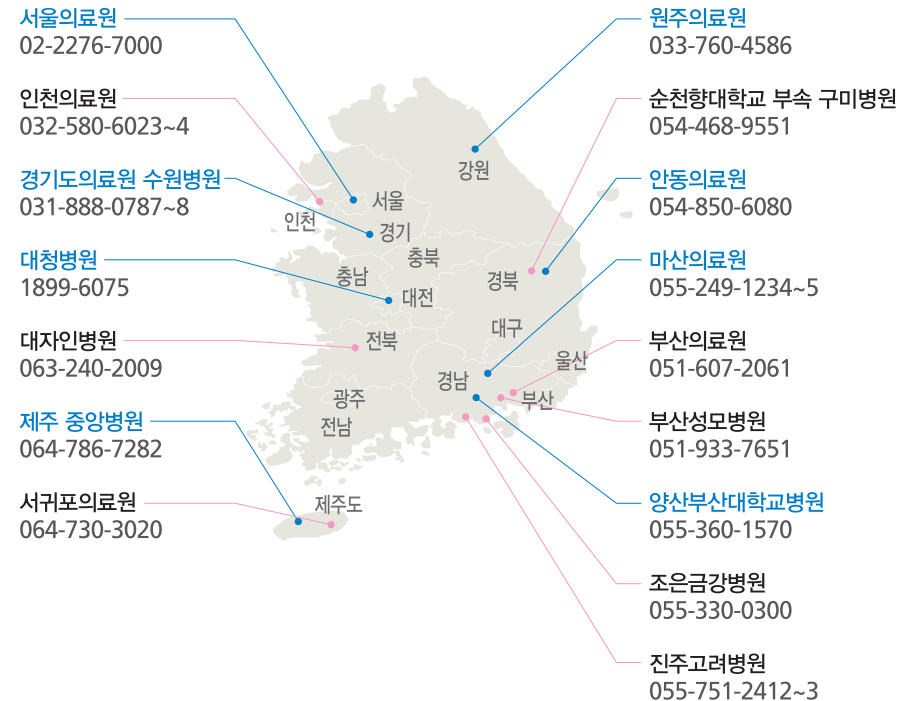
서울의료원
02-2276-7000

인천의료원
032-580-6023~4

경기도의료원 수원병원
031-888-0787~8

대청병원
1899-6075

대자인병원
063-240-2009

제주 중앙병원
064-786-7282

서귀포의료원
064-730-3020

원주의료원
033-760-4586

순천향대학교 부속 구미병원
054-468-9551

안동의료원
054-850-6080

마산의료원
055-249-1234~5

부산의료원
051-607-2061

부산성모병원
051-933-7651

양산부산대학교병원
055-360-1570

조은금강병원
055-330-0300

진주고려병원
055-751-2412~3

서울
인천
경기
강원
충북
충남
대전
경북
대구
전북
경남
울산
부산
광주
전남
제주도